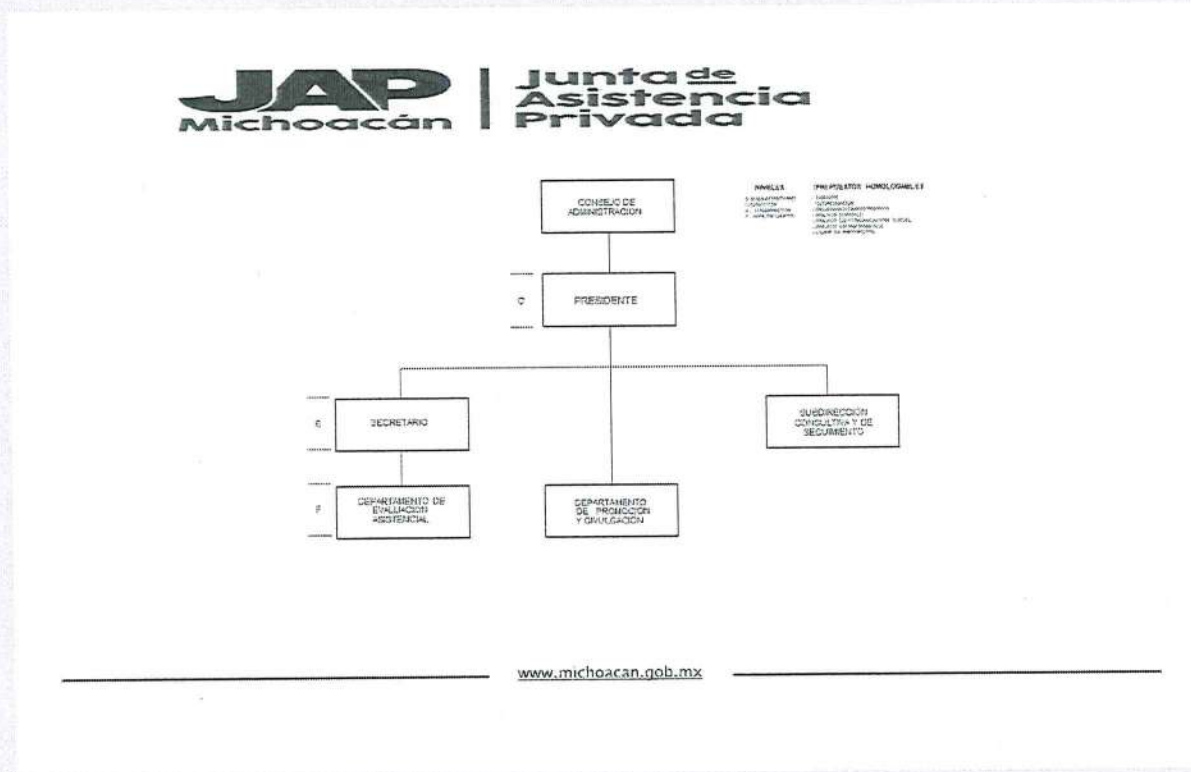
JAP Michoacán | Junta de Asistencia Privada

NIVELES

PRESUPUESTOS HOMOLOGABLES

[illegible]

CONSEJO DE ADMINISTRACION

C

PRESIDENTE

E

SECRETARIO

SUBDIRECCION CONSULTIVA Y DE SEGUIMIENTO

F

DEPARTAMENTO DE EVALUACION ASISTENCIAL

DEPARTAMENTO DE PROMOCION Y DIVULGACION

www.michoacan.gob.mx